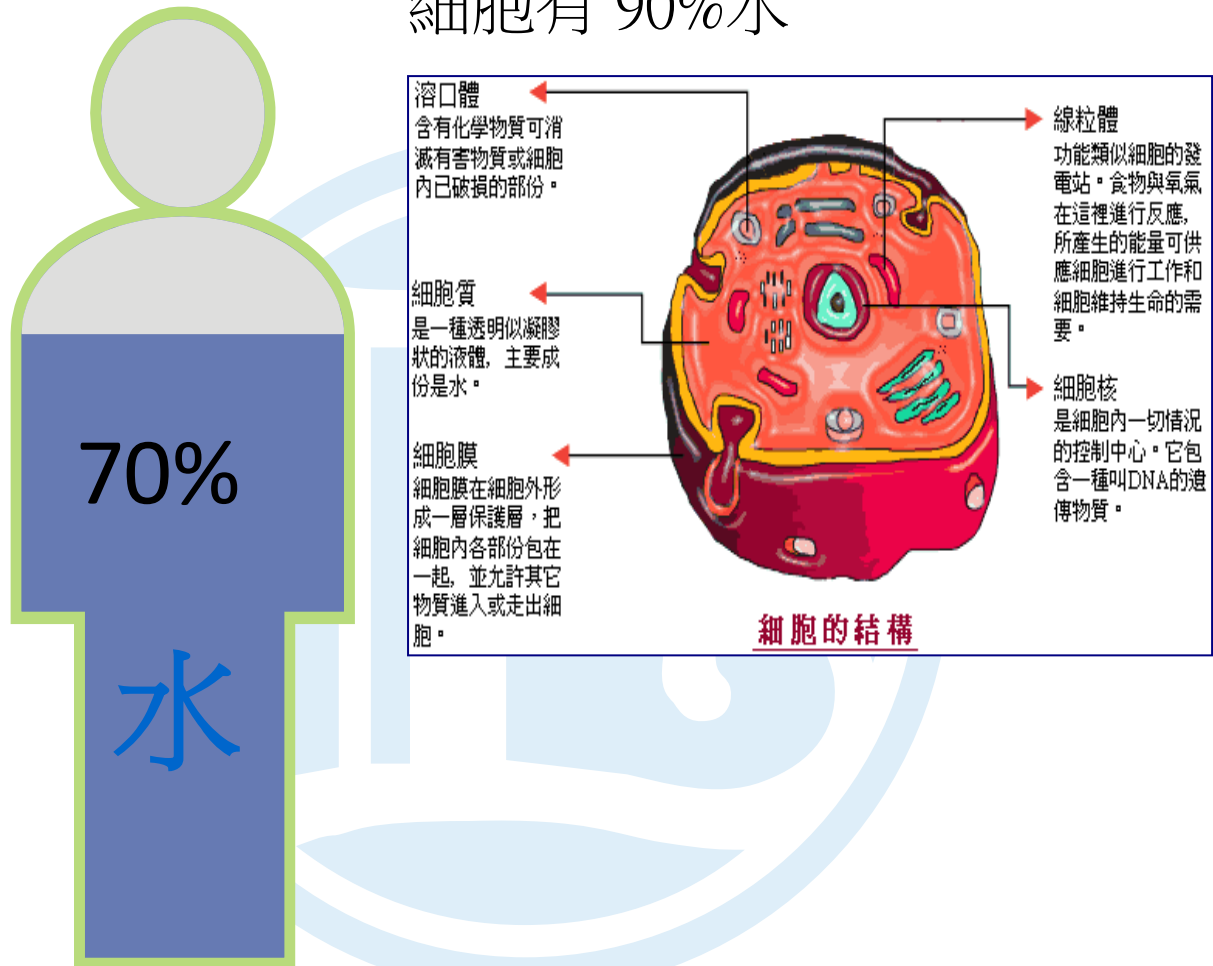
細胞有 90%水

70%

水

溶口體
含有化學物質可消滅有害物質或細胞內已破損的部份。

細胞質
是一種透明似凝膠狀的液體，主要成份是水。

細胞膜
細胞膜在細胞外形成一層保護層，把細胞內各部份包在一起，並允許其它物質進入或走出細胞。

線粒體
功能類似細胞的發電站。食物與氧氣在這裡進行反應，所產生的能量可供應細胞進行工作和細胞維持生命的需要。

細胞核
是細胞內一切情況的控制中心。它包含一種叫DNA的遺傳物質。

細胞的結構